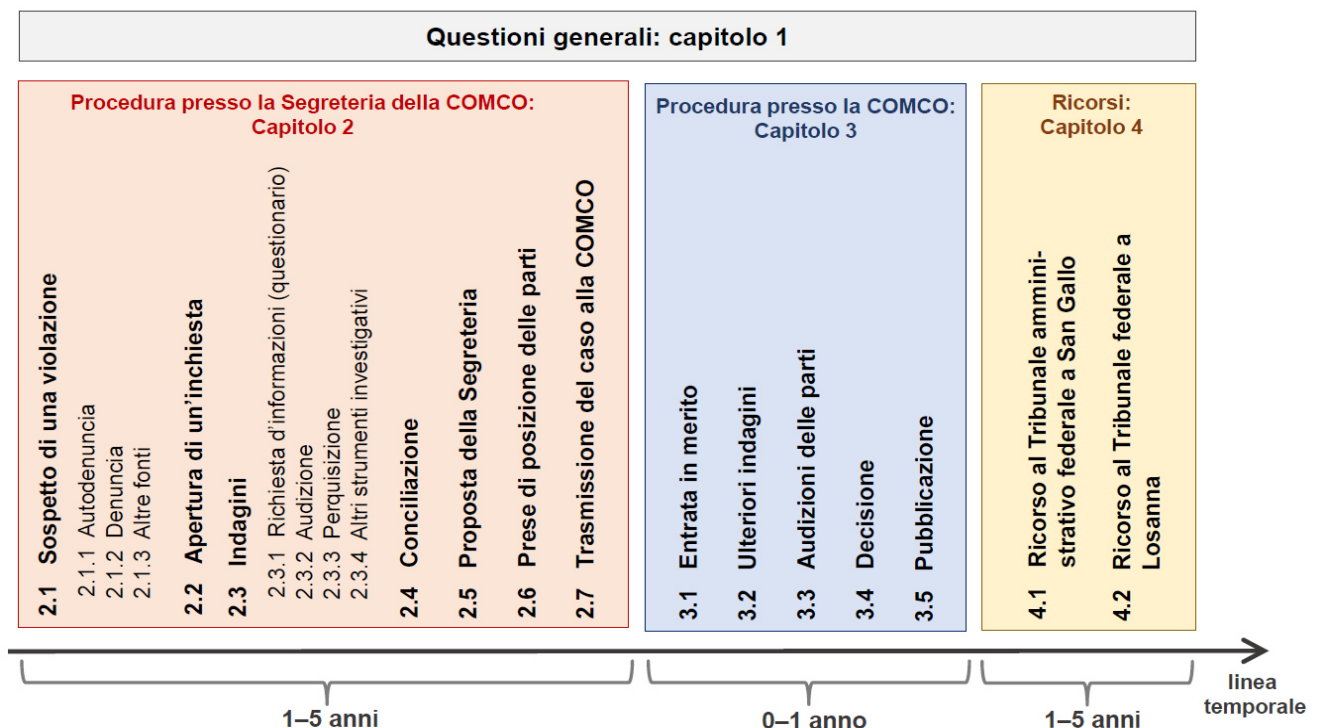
Questioni generali: capitolo 1

Procedura presso la Segreteria della COMCO: Capitolo 2

2.1 Sospetto di una violazione
2.1.1 Autodenuncia
2.1.2 Denuncia
2.1.3 Altre fonti
2.2 Apertura di un'inchiesta
2.3 Indagini
2.3.1 Richiesta d'informazioni (questionario)
2.3.2 Audizione
2.3.3 Perquisizione
2.3.4 Altri strumenti investigativi
2.4 Conciliazione
2.5 Proposta della Segreteria
2.6 Prese di posizione delle parti
2.7 Trasmissione del caso alla COMCO

Procedura presso la COMCO: Capitolo 3

3.1 Entrata in merito
3.2 Ulteriori indagini
3.3 Audizioni delle parti
3.4 Decisione
3.5 Pubblicazione

Ricorsi: Capitolo 4

4.1 Ricorso al Tribunale amministrativo federale a San Gallo
4.2 Ricorso al Tribunale federale a Losanna

1–5 anni

0–1 anno

1–5 anni

linea temporale